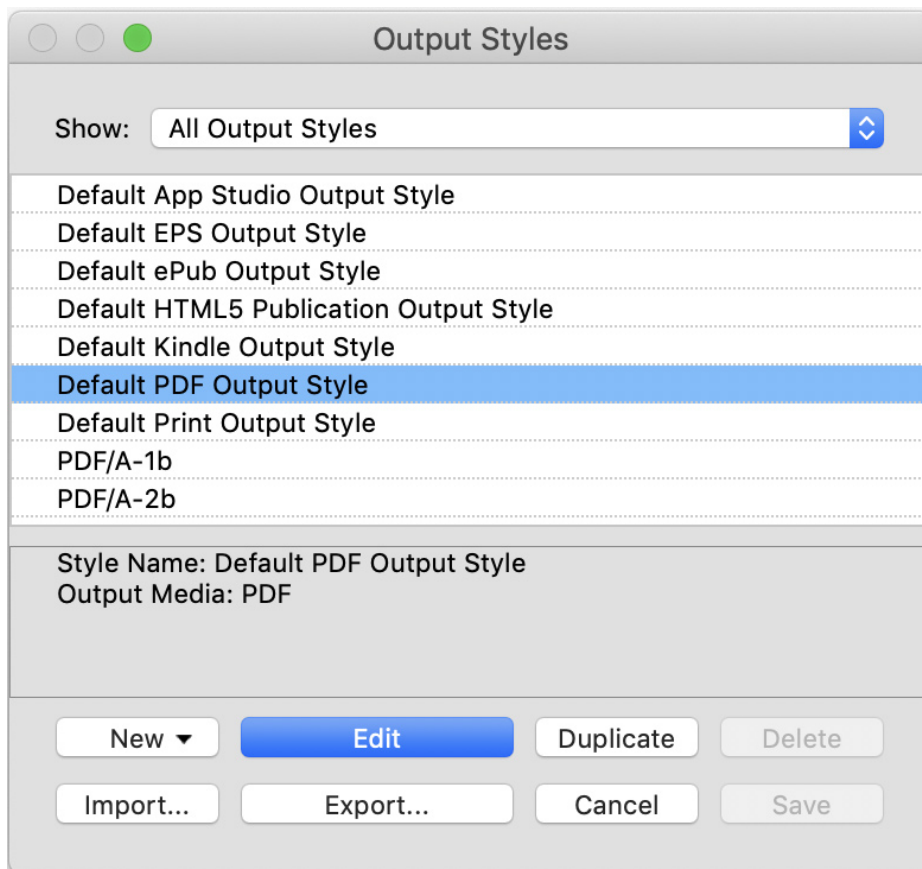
Output Styles

Show: All Output Styles

Default App Studio Output Style
Default EPS Output Style
Default ePub Output Style
Default HTML5 Publication Output Style
Default Kindle Output Style
Default PDF Output Style
Default Print Output Style
PDF/A-1b
PDF/A-2b

Style Name: Default PDF Output Style
Output Media: PDF

New ▾
Edit
Duplicate
Delete
Import...
Export...
Cancel
Save